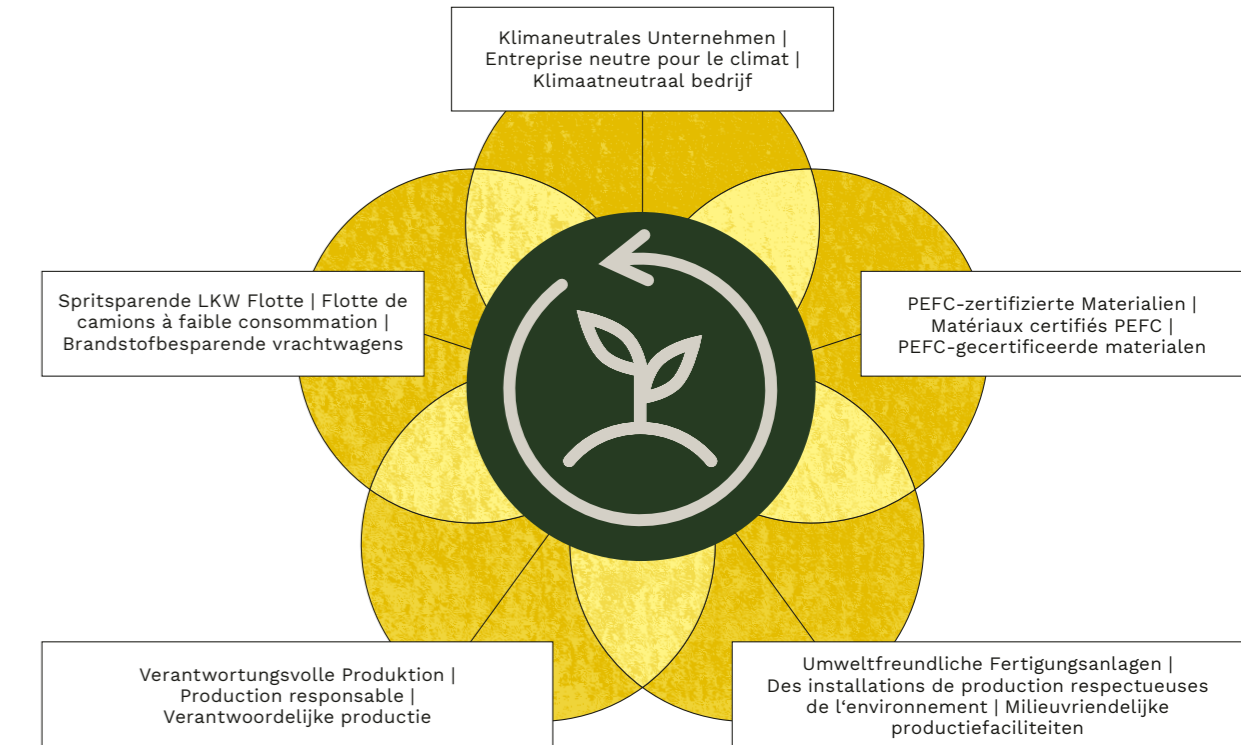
Klimaneutrales Unternehmen | Entreprise neutre pour le climat | Klimaatneutraal bedrijf

Spritsparende LKW Flotte | Flotte de camions à faible consommation | Brandstofbesparende vrachtwagens

PEFC-zertifizierte Materialien | Matériaux certifiés PEFC | PEFC-gecertificeerde materialen

Verantwortungsvolle Produktion | Production responsable | Verantwoordelijke productie

Umweltfreundliche Fertigungsanlagen | Des installations de production respectueuses de l‘environnement | Milieuvriendelijke productiefaciliteiten